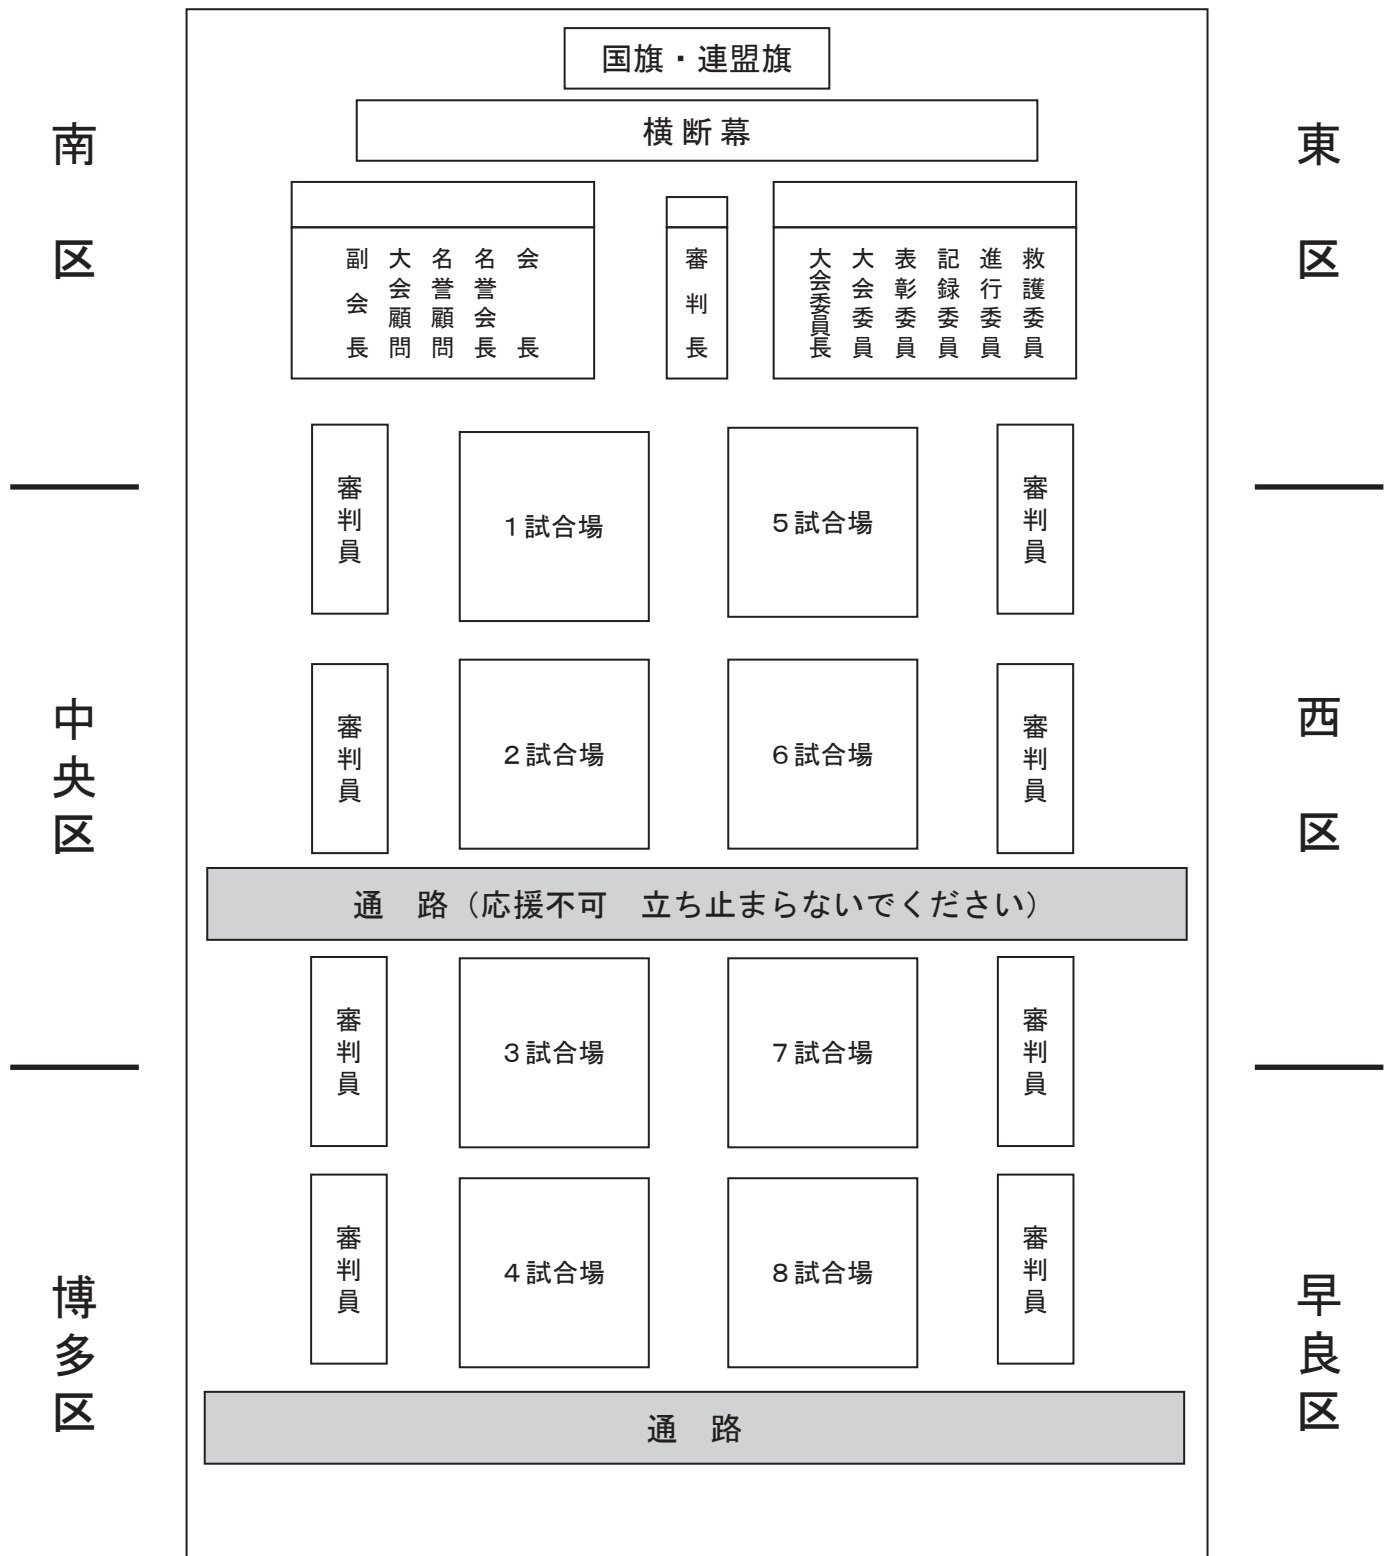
南区

中央区

博多区

国旗・連盟旗

横断幕

副会長 大会顧問 名誉顧問 名誉会長 会長

審判長

大会委員長 大会委員 表彰委員 記録委員 進行委員 救護委員

審判員

1試合場

5試合場

審判員

審判員

2試合場

6試合場

審判員

通　路（応援不可　立ち止まらないでください）

審判員

3試合場

7試合場

審判員

審判員

4試合場

8試合場

審判員

通　路

東区

西区

早良区